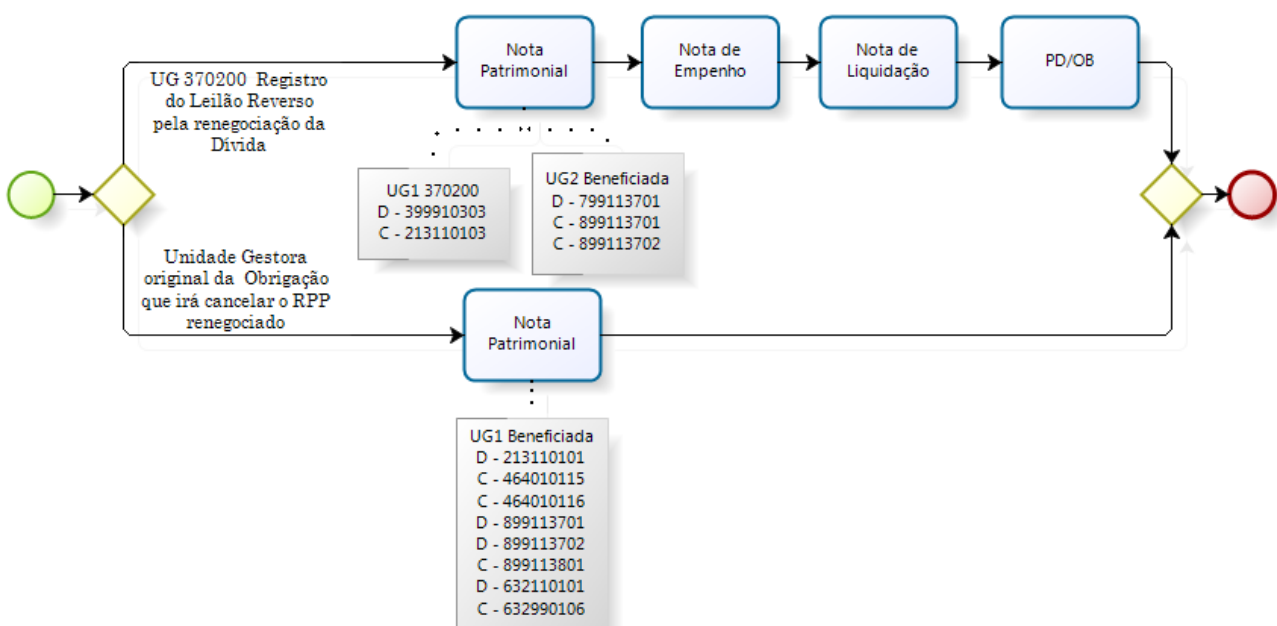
Nota Patrimonial

Nota de Empenho

Nota de Liquidação

PD/OB

UG 370200 Registro do Leilão Reverso pela renegociação da Dívida

UG1 370200
D - 399910303
C - 213110103

UG2 Beneficiada
D - 799113701
C - 899113701
C - 899113702

Unidade Gestora original da Obrigação que irá cancelar o RPP renegociado

Nota Patrimonial

UG1 Beneficiada
D - 213110101
C - 464010115
C - 464010116
D - 899113701
D - 899113702
C - 899113801
D - 632110101
C - 632990106